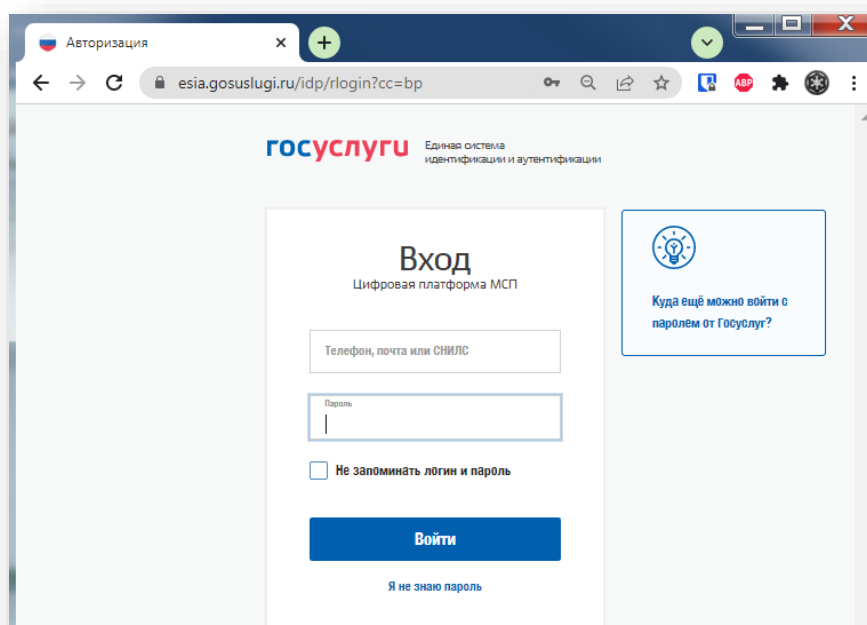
Авторизация

esia.gosuslugi.ru/idp/rlogin?cc=bp

ABP

госуслуги Единая система идентификации и аутентификации

Вход
Цифровая платформа МСП

Телефон, почта или СНИЛС

Пароль

Не запоминать логин и пароль

Войти

Я не знаю пароль

Куда ещё можно войти с паролем от Госуслуг?